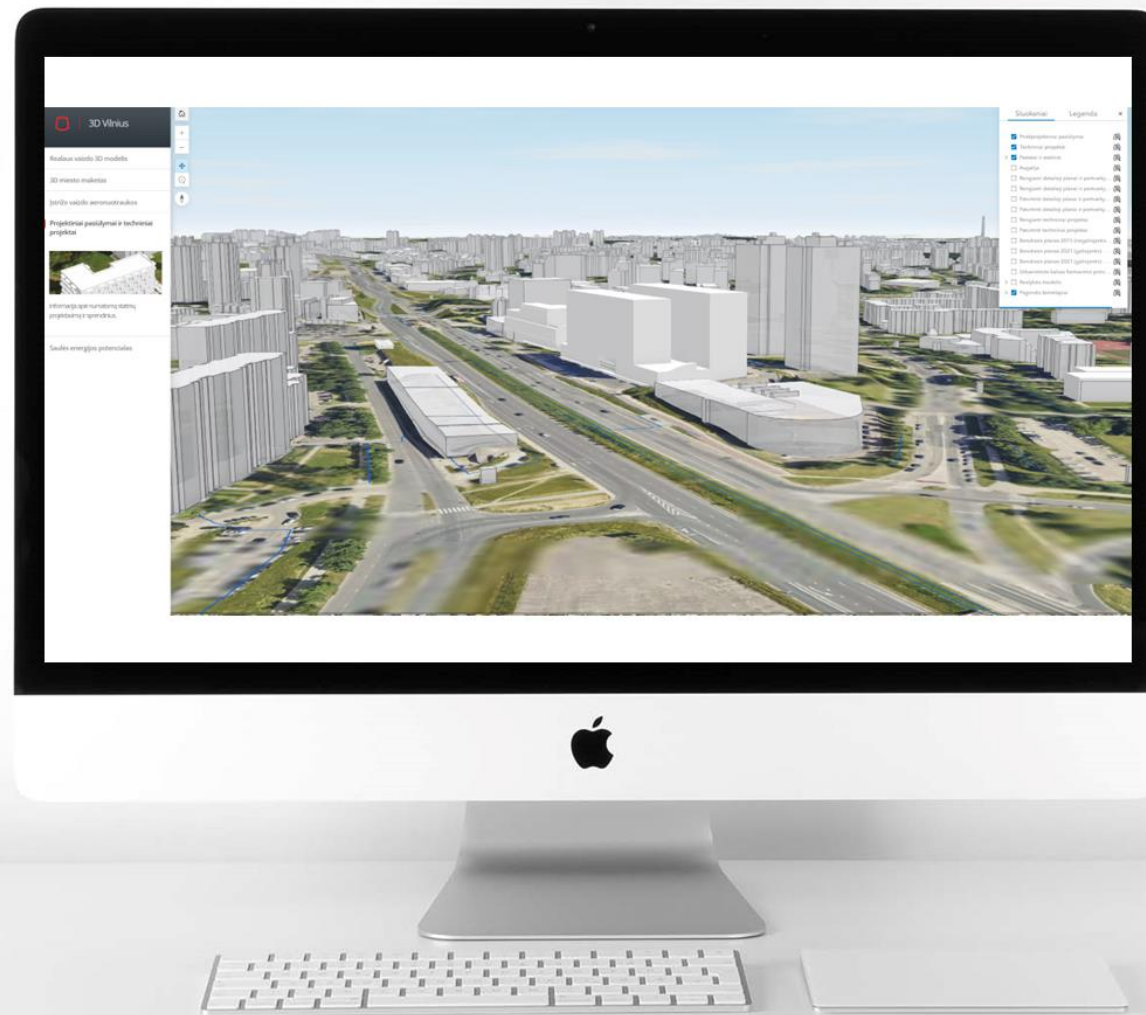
3D Vilnius

Realaus vaizdo 3D modelis

3D miesto maketas

Įstrižo vaizdo aeronuotraukos

Projektiniai pasiūlymai ir techniniai projektai

Informacija apie numatomų statinių projektavimo sprendinius.

Saulės energijos potencialas

Sluoksniai Legenda ×

Projektiniai pasiūlymai

Techniniai projektai

Pastatai ir statiniai

Pagalba

Rengiami detalieji planai ir pakeitimai

Rengiami detalieji planai ir pakeitimai

Patvirtinti detalieji planai ir pakeitimai

Patvirtinti detalieji planai ir pakeitimai

Rengiami techniniai projektai

Patvirtinti techniniai projektai

Bendrasis planas 2021 (reglamentai)

Bendrasis planas 2021 (sprendiniai)

Bendrasis planas 2021 (sprendiniai)

Urbanistinės kalvos formavimo principai

Reljefo modelis

Pagrindo žemėlapiai